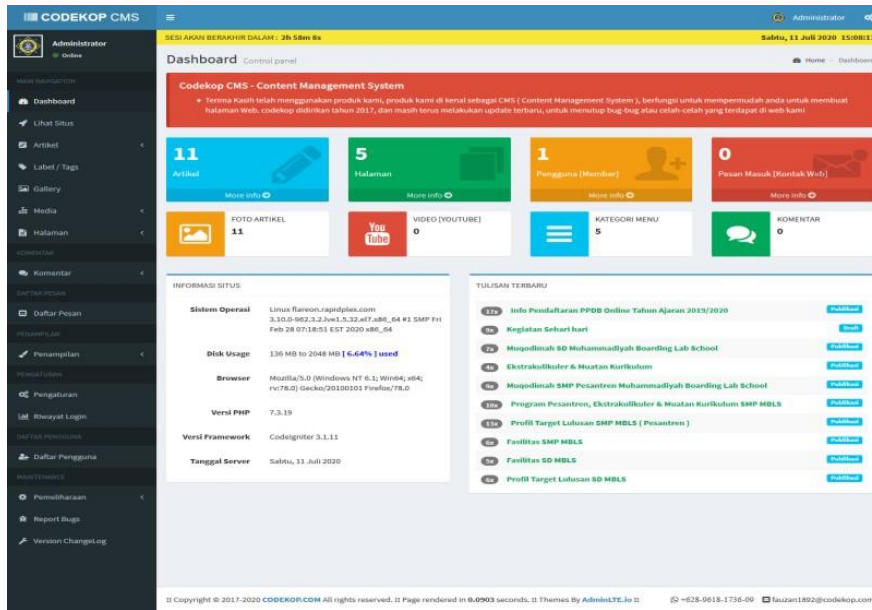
CODEKOP CMS
Administrator
Online
MAIN NAVIGATION
Dashboard
Lihat Situs
Artikel
Label / Tags
Gallery
Media
Halaman
KOMENTAR
Komentar
DAFTAR PESAN
Daftar Pesan
PENAMPILAN
Penampilan
PENGATURAN
Pengaturan
Riwayat Login
DAFTAR PENGGUNA
Daftar Pengguna
MAINTENANCE
Pemeliharaan
Report Bugs
Version ChangeLog

Administrator
SESI AKAN BERAKHIR DALAM : 2h 58m 8s
Sabtu, 11 Juli 2020 15:08:1
Dashboard Control panel
Home > Dashboard

Codekop CMS - Content Management System
Terima Kasih telah menggunakan produk kami, produk kami di kenal sebagai CMS ( Content Management System ), berfungsi untuk mempermudah anda untuk membuat halaman Web. codekop didirikan tahun 2017, dan masih terus melakukan update terbaru, untuk menutup bug-bug atau celah-celah yang terdapat di web kami

11
Artikel
More info
5
Halaman
More info
1
Pengguna [Member]
More info
0
Pesan Masuk [Kontak Web]
More info

FOTO ARTIKEL
11
VIDEO [YOUTUBE]
0
KATEGORI MENU
5
KOMENTAR
0

INFORMASI SITUS
| Sistem Operasi | Linux flareon.rapidplex.com 3.10.0-962.3.2.lve1.5.32.el7.x86_64 #1 SMP Fri Feb 28 07:18:51 EST 2020 x86_64 |
|---|---|
| Disk Usage | 136 MB to 2048 MB [ 6.64% ] used |
| Browser | Mozilla/5.0 (Windows NT 6.1; Win64; x64; rv:78.0) Gecko/20100101 Firefox/78.0 |
| Versi PHP | 7.3.19 |
| Versi Framework | Codeigniter 3.1.11 |
| Tanggal Server | Sabtu, 11 Juli 2020 |

TULISAN TERBARU
17x Info Pendaftaran PPDB Online Tahun Ajaran 2019/2020 Published
0x Kegiatan Sehari hari Draft
7x Muqodimah SD Muhammadiyah Boarding Lab School Published
4x Ekstrakulikuler & Muatan Kurikulum Published
6x Muqodimah SMP Pesantren Muhammadiyah Boarding Lab School Published
10x Program Pesantren, Ekstrakulikuler & Muatan Kurikulum SMP MBLS Published
15x Profil Target Lulusan SMP MBLS ( Pesantren ) Published
6x Fasilitas SMP MBLS Published
5x Fasilitas SD MBLS Published
6x Profil Target Lulusan SD MBLS Published

:: Copyright © 2017-2020 CODEKOP.COM All rights reserved. :: Page rendered in 0.0903 seconds. :: Themes By AdminLTE.io ::
+628-9618-1736-09 fauzan1892@codekop.com